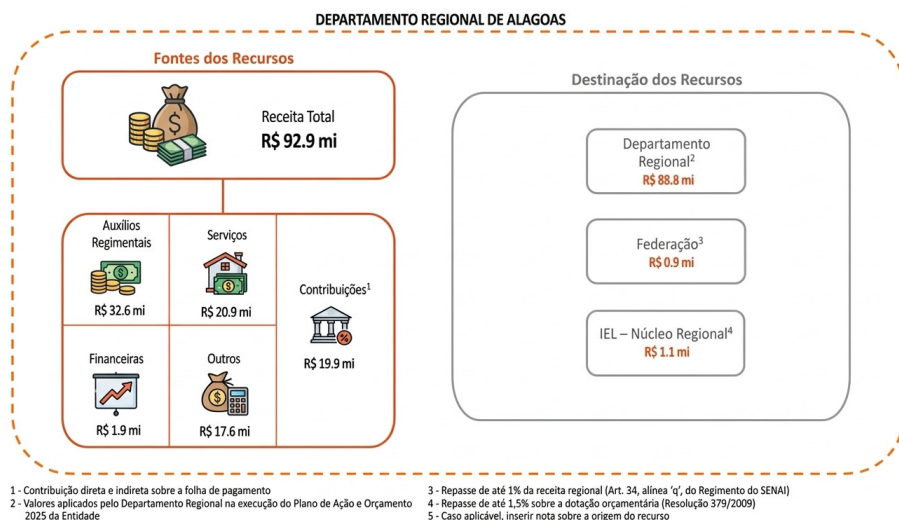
DEPARTAMENTO REGIONAL DE ALAGOAS

Fontes dos Recursos

Receita Total
R$ 92.9 mi

Auxílios Regimentais
R$ 32.6 mi

Serviços
R$ 20.9 mi

Contribuições$^1$
R$ 19.9 mi

Financeiras
R$ 1.9 mi

Outros
R$ 17.6 mi

Destinação dos Recursos

Departamento Regional$^2$
R$ 88.8 mi

Federação$^3$
R$ 0.9 mi

IEL – Núcleo Regional$^4$
R$ 1.1 mi

1 - Contribuição direta e indireta sobre a folha de pagamento
2 - Valores aplicados pelo Departamento Regional na execução do Plano de Ação e Orçamento 2025 da Entidade

3 - Repasse de até 1% da receita regional (Art. 34, alínea 'q', do Regimento do SENAI)
4 - Repasse de até 1,5% sobre a dotação orçamentária (Resolução 379/2009)
5 - Caso aplicável, inserir nota sobre a origem do recurso